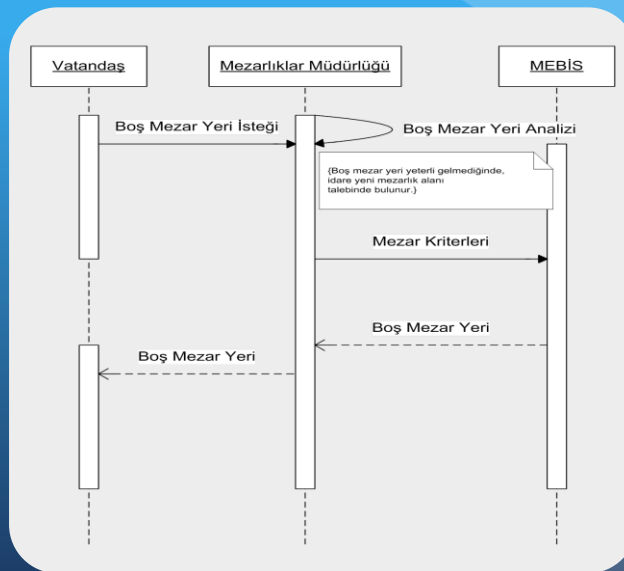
Vatandaş

Mezarlıklar Müdürlüğü

MEBİS

Boş Mezar Yeri İsteği

Boş Mezar Yeri Analizi

{Boş mezar yeri yeterli gelmediğinde, idare yeni mezarlık alanı talebinde bulunur.}

Mezar Kriterleri

Boş Mezar Yeri

Boş Mezar Yeri